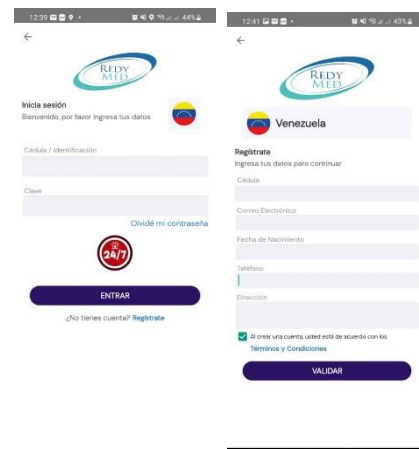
12:39 44%

REDY MED

Inicia sesión
Bienvenido, por favor ingresa tus datos

Cédula / Identificación

Clave

Olvidé mi contraseña

24/7

ENTRAR

¿No tienes cuenta? Regístrate

12:41 43%

REDY MED

Venezuela

Regístrate
Ingresa tus datos para continuar

Cédula

Correo Electrónico

Fecha de Nacimiento

Teléfono

Dirección

Al crear una cuenta, usted está de acuerdo con los Términos y Condiciones

VALIDAR